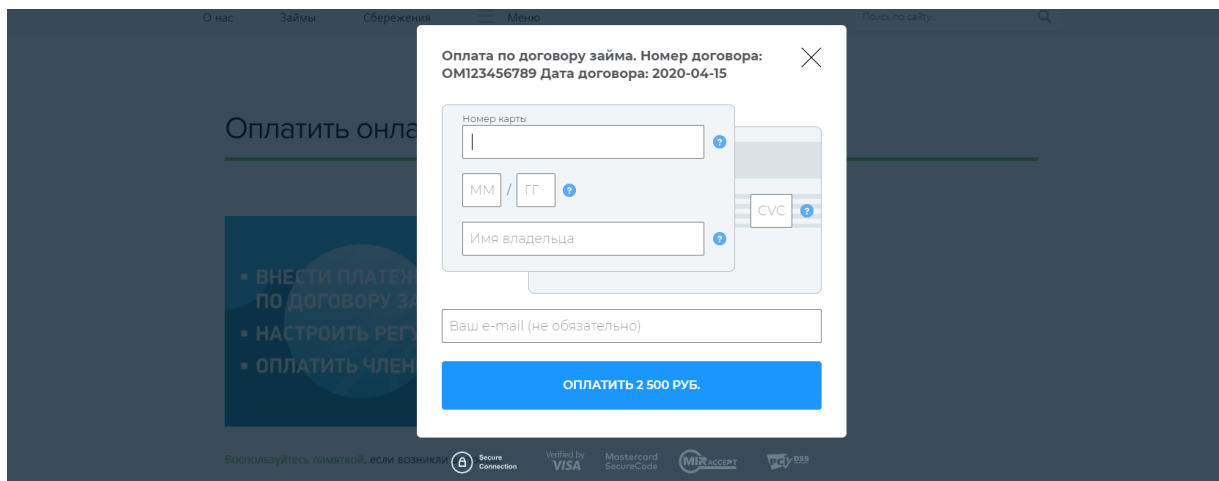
О нас Займы Сбережения Меню Поиск по сайту...

Оплатить онла

• ВНЕСТИ ПЛАТЕЖ ПО ДОГОВОРУ ЗА
• НАСТРОИТЬ РЕГУ
• ОПЛАТИТЬ ЧЛЕН

Воспользуйтесь памяткой, если возникли

Оплата по договору займа. Номер договора: ОМ123456789 Дата договора: 2020-04-15

Номер карты
?
ММ / ГГ ?
CVC ?
Имя владельца ?

Ваш e-mail (не обязательно)

ОПЛАТИТЬ 2 500 РУБ.

Secure Connection Verified by VISA Mastercard SecureCode MIR ACCEPT PCI DSS